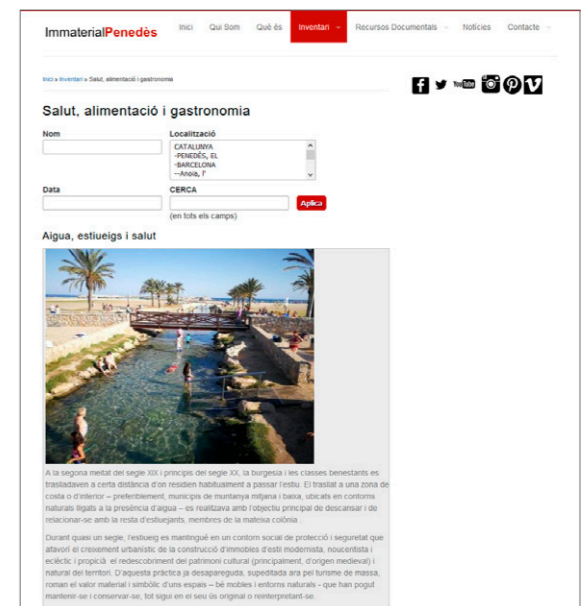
ImmaterialPenedès

Inici Qui Som Què és Inventari Recursos Documentals Notícies Contacte

Inici » Inventari » Salut, alimentació i gastronomia

Salut, alimentació i gastronomia

Nom

Localització

CATALUNYA
-PENEDÈS, EL
-BARCELONA
--Anoia, l'

Data

CERCA

Aplica

(en tots els camps)

Aigua, estiueigs i salut

A la segona meitat del segle XIX i principis del segle XX, la burgesia i les classes benestants es traslladaven a certa distància d'on residien habitualment a passar l'estiu. El trasllat a una zona de costa o d'interior – preferiblement, municipis de muntanya mitjana i baixa, ubicats en contorns naturals lligats a la presència d'aigua – es realitzava amb l'objectiu principal de descansar i de relacionar-se amb la resta d'estiuejants, membres de la mateixa colònia.

Durant quasi un segle, l'estiueig es mantingué en un context social de protecció i seguretat que afavorí el creixement urbanístic de la construcció d'immobles d'estil modernista, noucentista i eclèctic i propicià el redescobriment del patrimoni cultural (principalment, d'origen medieval) i natural del territori. D'aquesta pràctica ja desapareguda, supeditada ara pel turisme de massa, roman el valor material i simbòlic d'uns espais – bé mobles i entorns naturals - que han pogut mantenir-se i conservar-se, tot sigui en el seu ús original o reinterpretant-se.